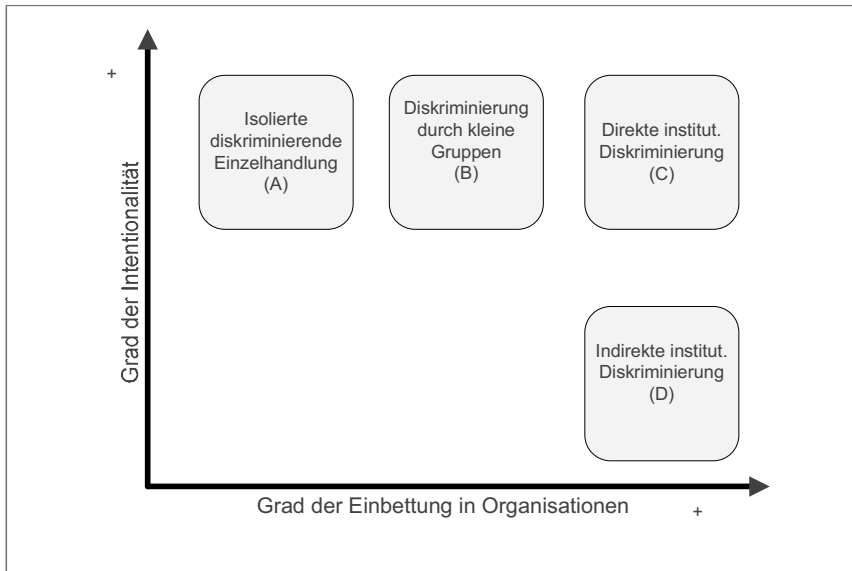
+

Grad der Intentionalität

Isolierte diskriminierende Einzelhandlung (A)

Diskriminierung durch kleine Gruppen (B)

Direkte institut. Diskriminierung (C)

Indirekte institut. Diskriminierung (D)

Grad der Einbettung in Organisationen

+